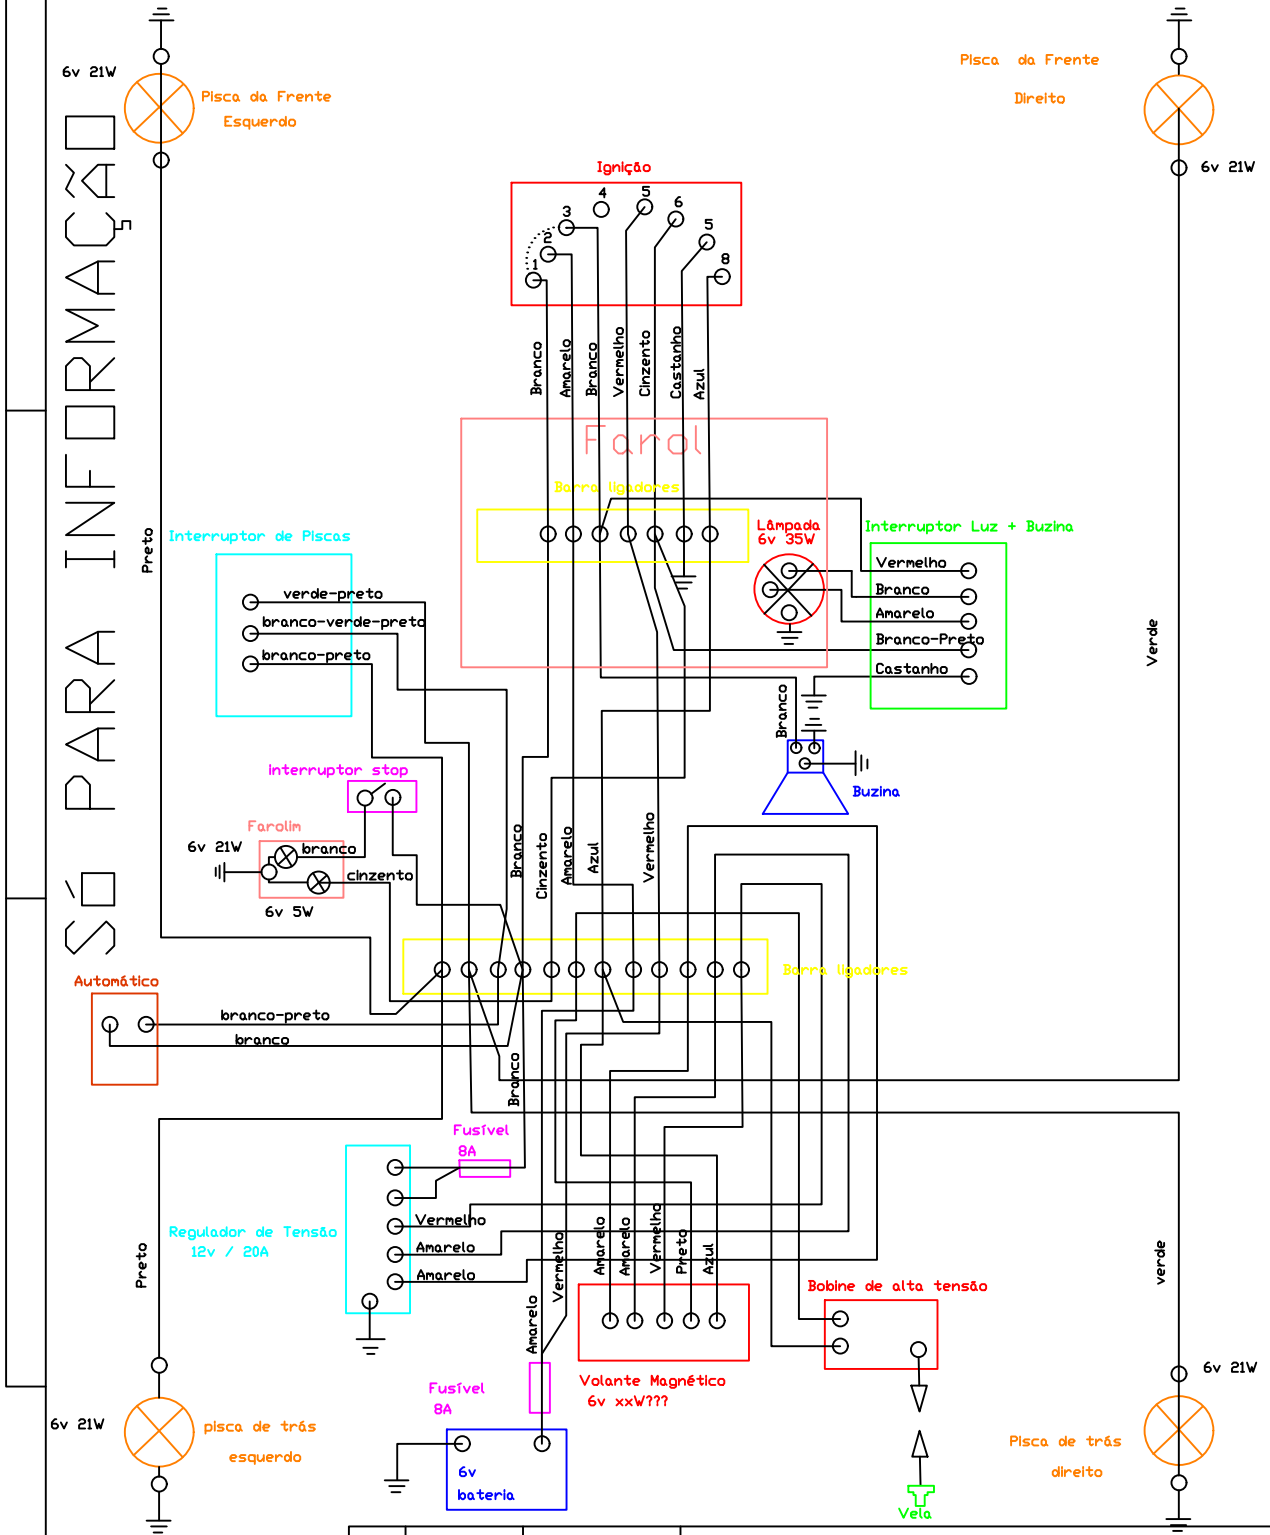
SÓ PARA INFORMAÇÃO

6v 21W
Pisca da Frente
Esquerdo

Pisca da Frente
Direito
6v 21W

Ignição
1 2 3 4 5 6 5 8

Branco Amarelo Branco Vermelho Cinzento Castanho Azul

Farol
Barra ligadores

Lâmpada
6v 35W

Interruptor Luz + Buzina
Vermelho
Branco
Amarelo
Branco-Preto
Castanho

Preto
Interruptor de Piscas
verde-preto
branco-verde-preto
branco-preto

Verde

Branco
Buzina

Interruptor stop

Farolim
6v 21W
branco
cinzento
6v 5W

Branco Cinzento Amarelo Azul Vermelho

Barra ligadores

Automático
branco-preto
branco

Branco

Fusível
8A

Regulador de Tensão
12v / 20A
Vermelho
Amarelo
Amarelo

Preto

Amarelo Vermelho Amarelo Amarelo Vermelho Preto Azul

Bobine de alta tensão

verde

Volante Magnético
6v xxW???

Fusível
8A

6v 21W
pisca de trás
esquerdo

6v
bateria

Vela

6v 21W
Pisca de trás
direito